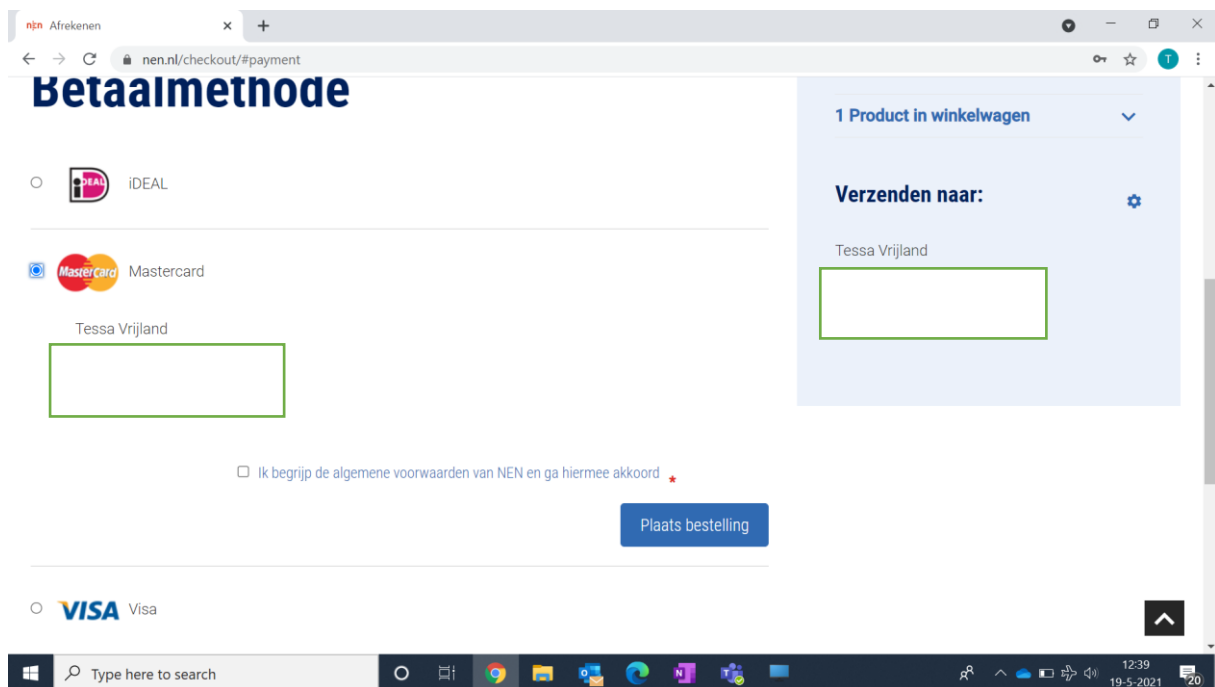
nen Afrekenen × +

nen.nl/checkout/#payment

Betaalmethode

iDEAL

iDEAL

MasterCard Mastercard

Tessa Vrijland

Ik begrijp de algemene voorwaarden van NEN en ga hiermee akkoord *

Plaats bestelling

VISA Visa

1 Product in winkelwagen

Verzenden naar:

Tessa Vrijland

Type here to search

12:39
19-5-2021

20